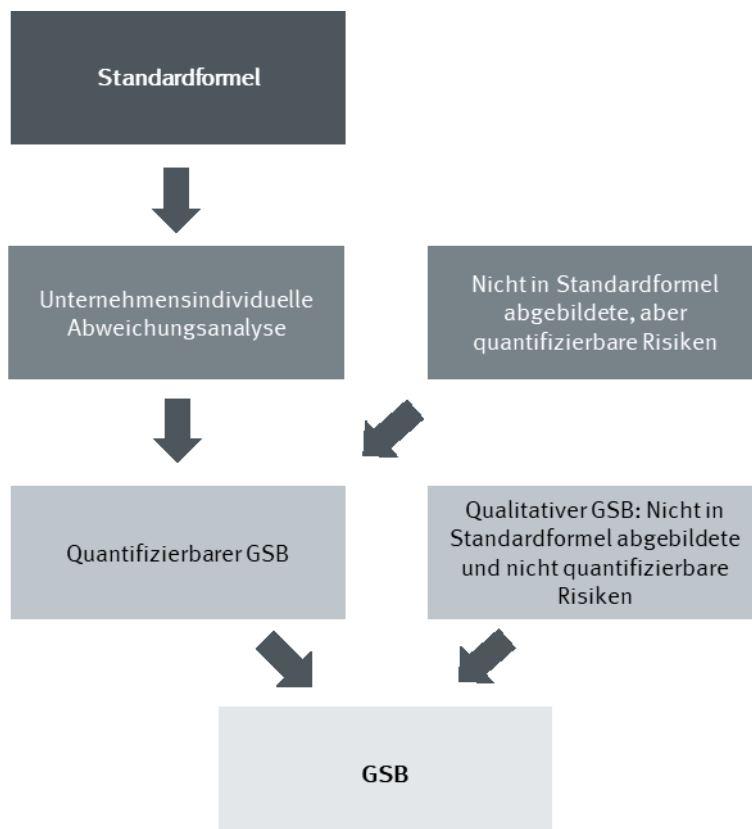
Standardformel

Unternehmensindividuelle Abweichungsanalyse

Nicht in Standardformel abgebildete, aber quantifizierbare Risiken

Quantifizierbarer GSB

Qualitativer GSB: Nicht in Standardformel abgebildete und nicht quantifizierbare Risiken

GSB